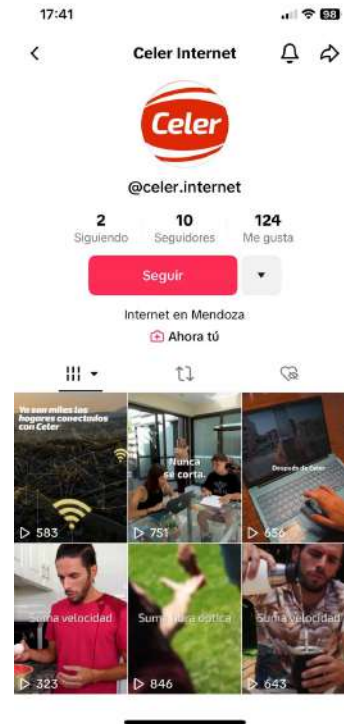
17:41

98

Celer Internet

Celer

@celer.internet

2
Siguiendo

10
Seguidores

124
Me gusta

Seguir

Internet en Mendoza

Ahora tú

Ya son miles los hogares conectados con Celer

583

Nunca se corta.

751

Después de Celer

656

Suma velocidad

323

Suma fibra óptica

846

Suma velocidad

643